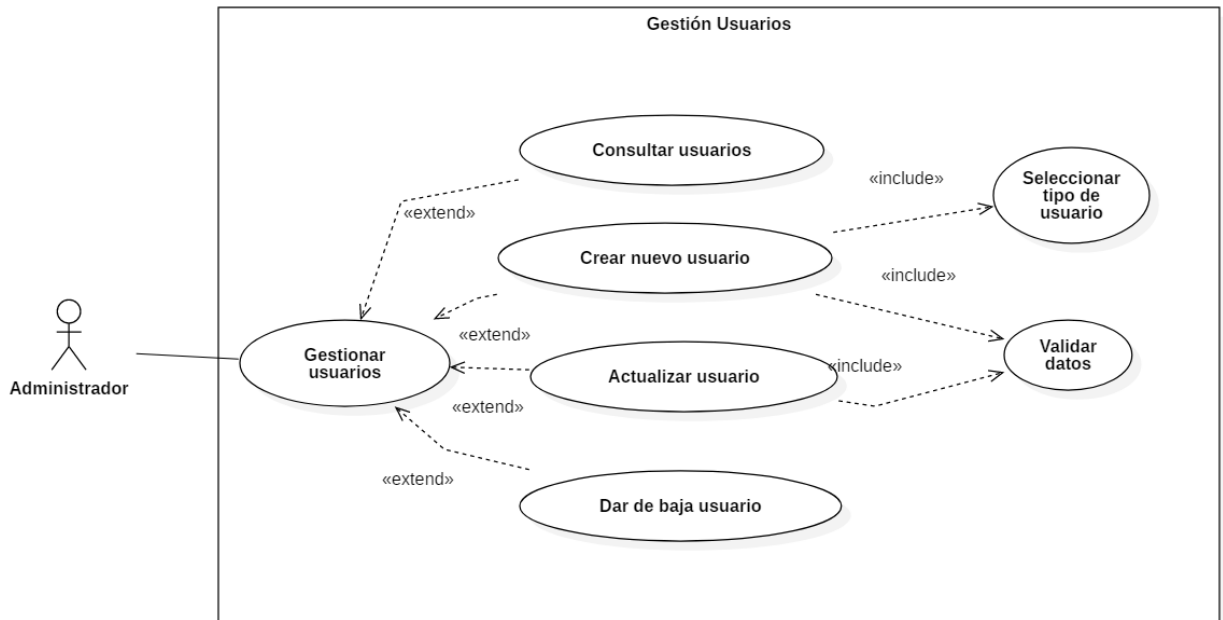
Gestión Usuarios

Consultar usuarios

«include»

Seleccionar tipo de usuario

«extend»

Crear nuevo usuario

«include»

«extend»

Administrador

Gestionar usuarios

Actualizar usuario

«include»

Validar datos

«extend»

«extend»

Dar de baja usuario